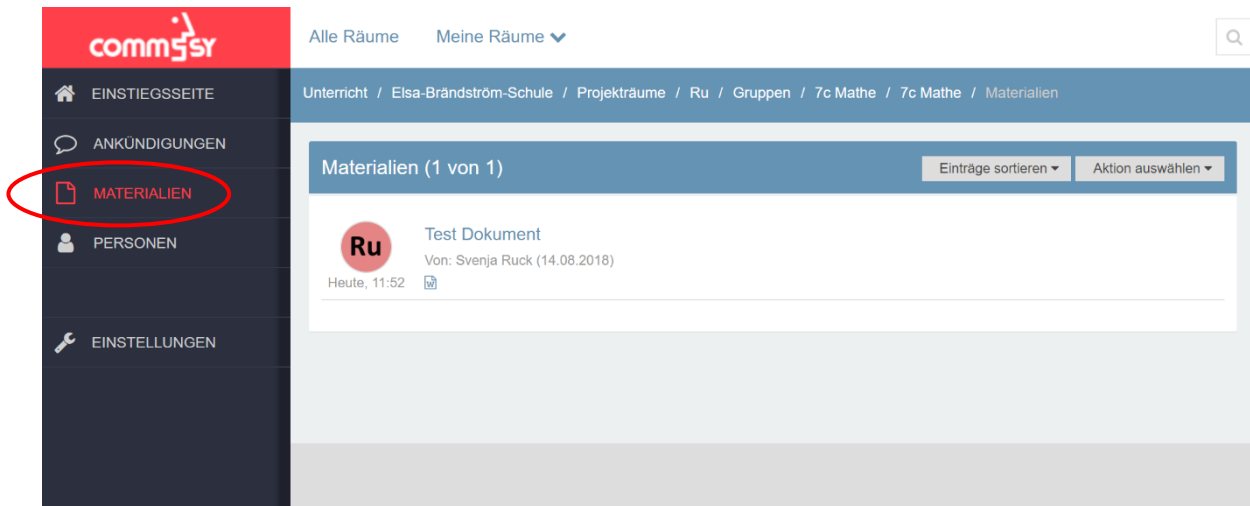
commsy

EINSTIEGSSEITE
ANKÜNDIGUNGEN
MATERIALIEN
PERSONEN
EINSTELLUNGEN

Alle Räume
Meine Räume

Unterricht / Elsa-Brändström-Schule / Projekträume / Ru / Gruppen / 7c Mathe / 7c Mathe / Materialien

Materialien (1 von 1)
Einträge sortieren
Aktion auswählen

Ru
Heute, 11:52
Test Dokument
Von: Svenja Ruck (14.08.2018)